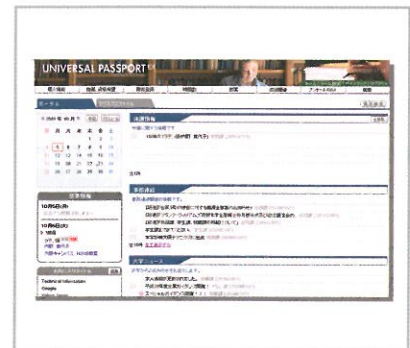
UNIVERSAL PASSPORT

ホーム

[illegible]

日 月 火 水 木 金 土

1 2 3
4 5 6 7 8 9 10
11 12 13 14 15 16 17
18 19 20 21 22 23 24
25 26 27 28 29 30 31

休講情報

学生連絡

大学ニュース

Technical Information

Google

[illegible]